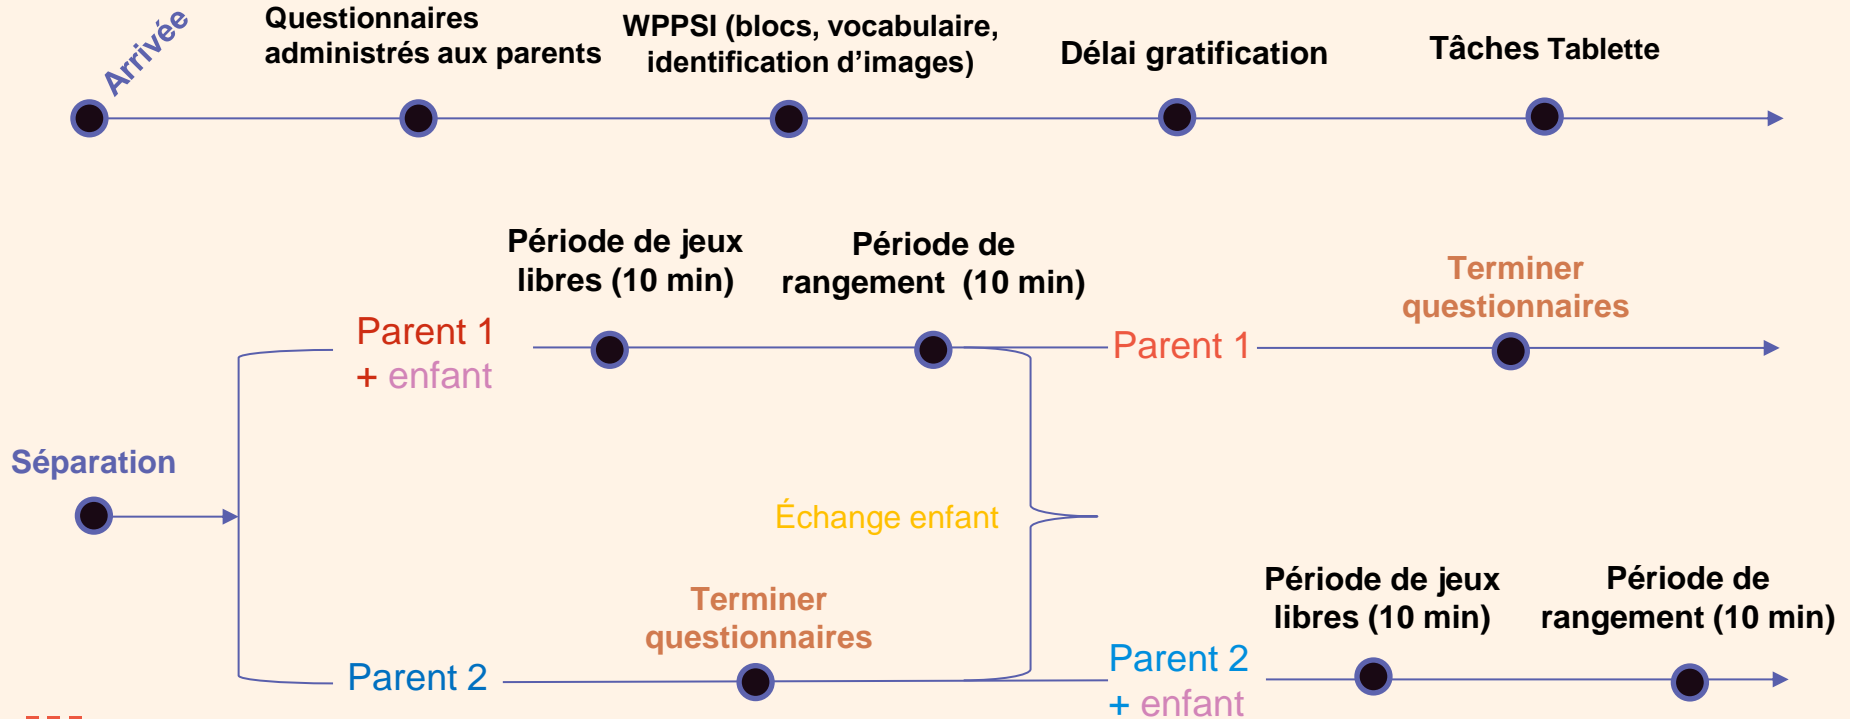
Arrivée

Questionnaires administrés aux parents

WPPSI (blocs, vocabulaire, identification d'images)

Délai gratification

Tâches Tablette

Période de jeux libres (10 min)

Période de rangement (10 min)

Terminer questionnaires

Parent 1 + enfant

Parent 1

Séparation

Échange enfant

Terminer questionnaires

Période de jeux libres (10 min)

Période de rangement (10 min)

Parent 2

Parent 2 + enfant